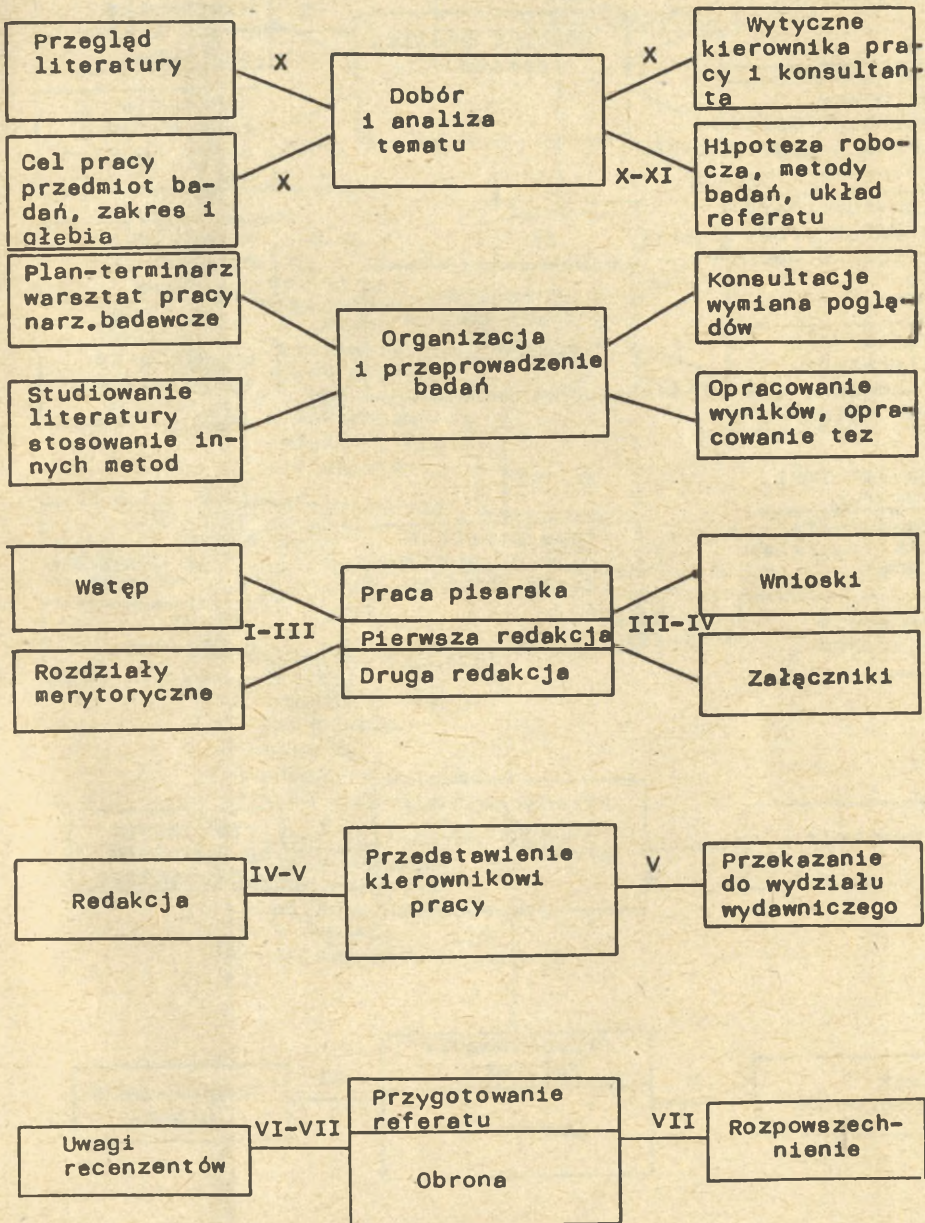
Przegląd literatury

X

Dobór i analiza tematu

X

Wytyczne kierownika pracy i konsultanta

Cel pracy przedmiot badań, zakres i głebia

X

X-XI

Hipoteza robocza, metody badań, układ referatu

Plan-terminarz warsztat pracy narz. badawcze

Organizacja i przeprowadzenie badań

Konsultacje wymiana poglądów

Studiowanie literatury stosowanie innych metod

Opracowanie wyników, opracowanie tez

Watęp

Praca pisarska

Wnioski

I-III

Pierwsza redakcja

III-IV

Rozdziały merytoryczne

Druga redakcja

Załączniki

Redakcja

IV-V

Przedstawienie kierownikowi pracy

V

Przekazanie do wydziału wydawniczego

Uwagi recenzentów

VI-VII

Przygotowanie referatu

Obrona

VII

Rozpowszechnienie